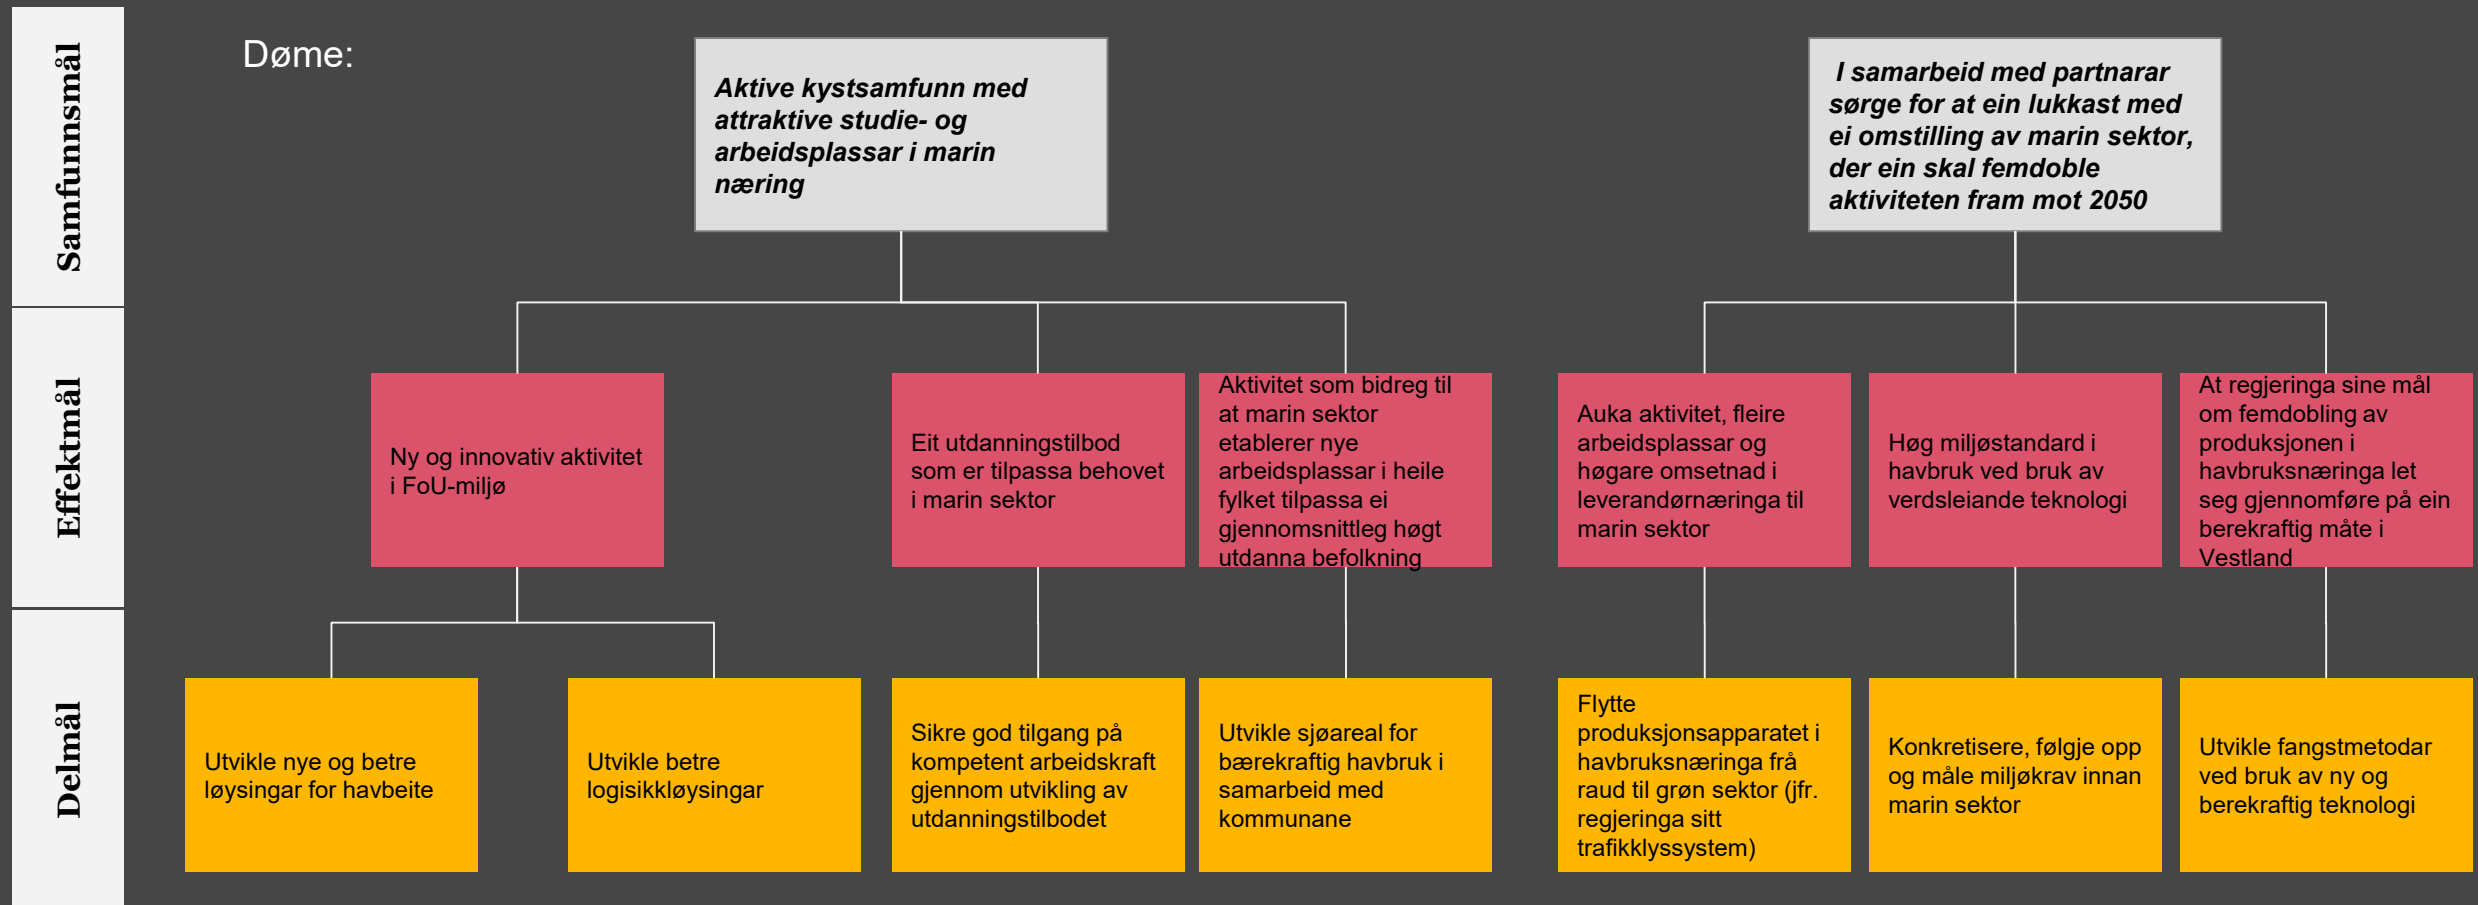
Samfunnsmål

Effektmål

Delmål

Døme:

Aktive kystsamfunn med attraktive studie- og arbeidsplassar i marin næring

I samarbeid med partnarar sørge for at ein lukkast med ei omstilling av marin sektor, der ein skal femdoble aktiviteten fram mot 2050

Ny og innovativ aktivitet i FoU-miljø

Eit utdanningstilbod som er tilpassa behovet i marin sektor

Aktivitet som bidreg til at marin sektor etablerer nye arbeidsplassar i heile fylket tilpassa ei gjennomsnittleg høgt utdanna befolkning

Auka aktivitet, fleire arbeidsplassar og høgare omsetnad i leverandørnæringa til marin sektor

Høg miljøstandard i havbruk ved bruk av verdsleiande teknologi

At regjeringa sine mål om femdobling av produksjonen i havbruksnæringa let seg gjennomføre på ein berekraftig måte i Vestland

Utvikle nye og betre løysingar for havbeite

Utvikle betre logisikkløysingar

Sikre god tilgang på kompetent arbeidskraft gjennom utvikling av utdanningstilbodet

Utvikle sjøareal for bærekraftig havbruk i samarbeid med kommunane

Flytte produksjonsapparatet i havbruksnæringa frå raud til grøn sektor (jfr. regjeringa sitt trafikklyssystem)

Konkretisere, følgje opp og måle miljøkrav innan marin sektor

Utvikle fangstmetodar ved bruk av ny og berekraftig teknologi